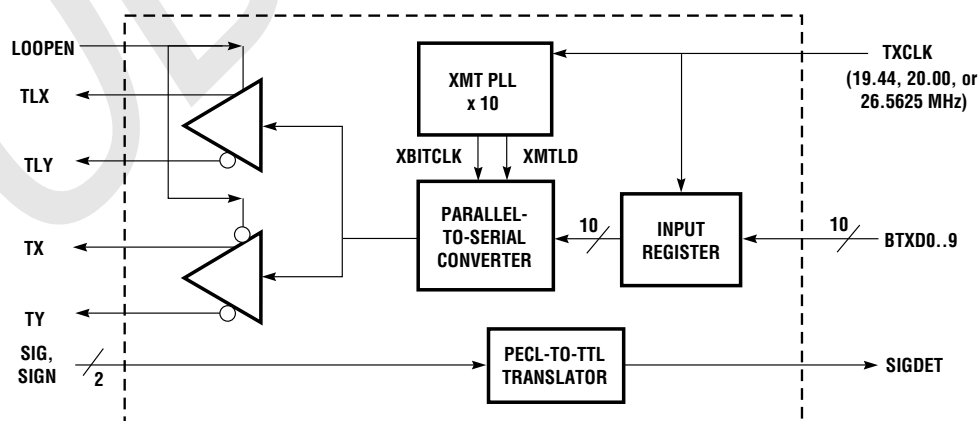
LOOPEN

TLX

TLY

TX

TY

SIG, SIGN

2

XMT PLL x 10

XBITCLK

XMTLD

PARALLEL-TO-SERIAL CONVERTER

10

INPUT REGISTER

PECL-TO-TTL TRANSLATOR

TXCLK (19.44, 20.00, or 26.5625 MHz)

10

BTXD0..9

SIGDET